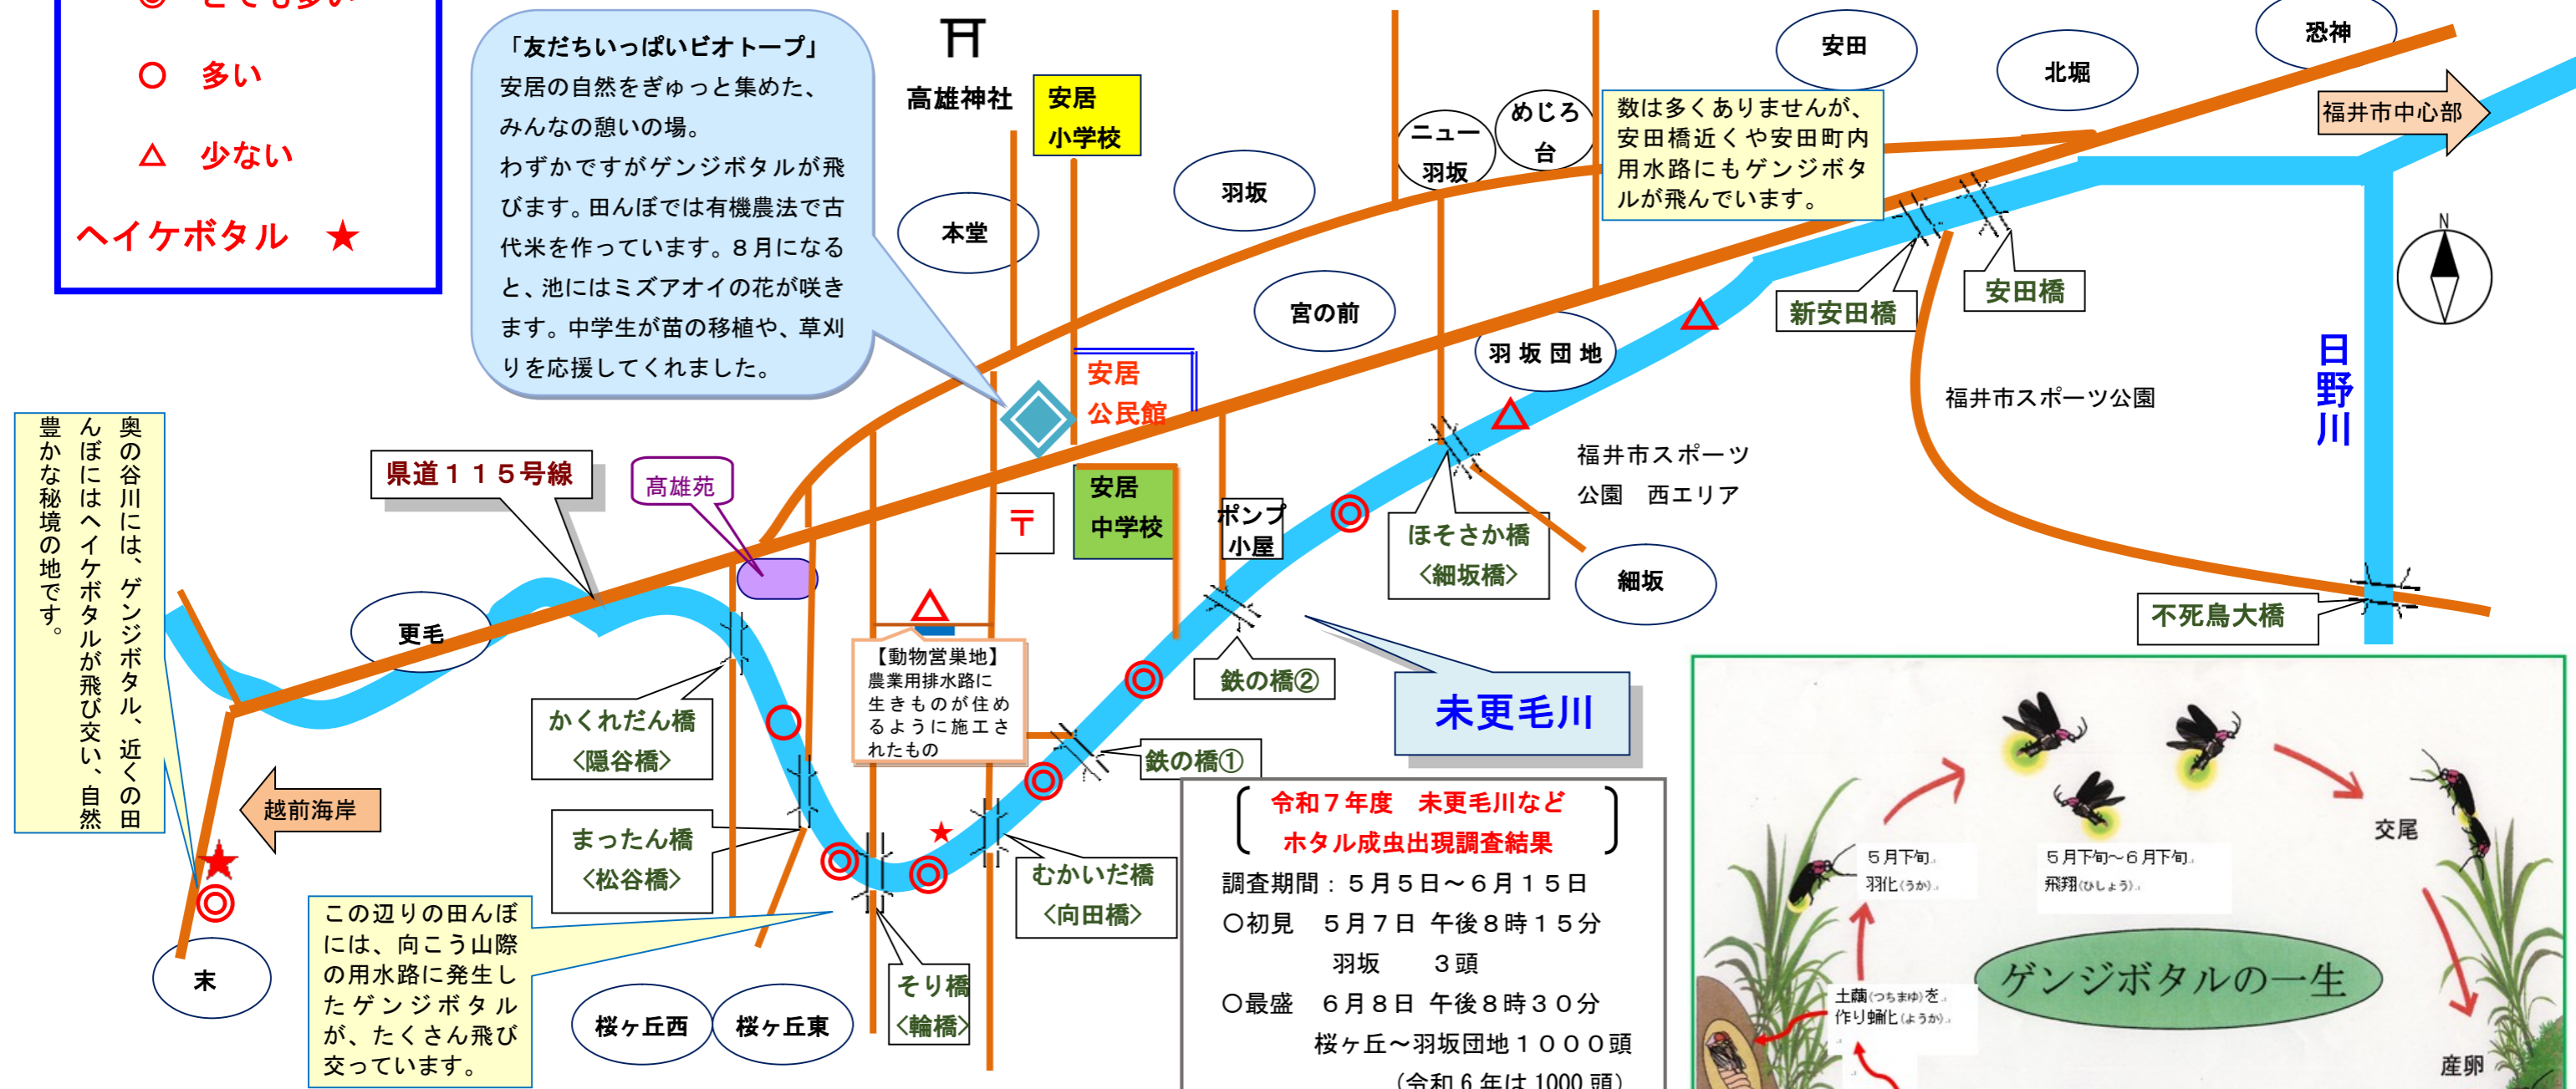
◎ とても多い
○ 多い
△ 少ない
ヘイケボタル ★

「友だちいっぱいビオトープ」
安居の自然をぎゅっと集めた、みんなの憩いの場。
わずかですがゲンジボタルが飛びます。田んぼでは有機農法で古代米を作っています。８月になると、池にはミズアオイの花が咲きます。中学生が苗の移植や、草刈りを応援してくれました。

高雄神社
安居小学校
本堂
羽坂
ニュー羽坂
めじろ台
安田
北堀
恐神
福井市中心部
数は多くありませんが、安田橋近くや安田町内用水路にもゲンジボタルが飛んでいます。
宮の前
羽坂団地
新安田橋
安田橋
日野川
福井市スポーツ公園
福井市スポーツ公園　西エリア
安居公民館
安居中学校
〒
ポンプ小屋
ほそさか橋〈細坂橋〉
細坂
不死鳥大橋
県道１１５号線
高雄苑
更毛
奥の谷川には、ゲンジボタル、近くの田んぼにはヘイケボタルが飛び交い、自然豊かな秘境の地です。
かくれだん橋〈隠谷橋〉
【動物営巣地】農業用排水路に生きものが住めるように施工されたもの
鉄の橋②
鉄の橋①
未更毛川
越前海岸
まったん橋〈松谷橋〉
むかいだ橋〈向田橋〉
末
この辺りの田んぼには、向こう山際の用水路に発生したゲンジボタルが、たくさん飛び交っています。
桜ヶ丘西
桜ヶ丘東
そり橋〈輪橋〉

【令和７年度　未更毛川などホタル成虫出現調査結果】
調査期間：５月５日～６月１５日
○初見　５月７日 午後８時１５分
　羽坂　　３頭
○最盛　６月８日 午後８時３０分
　桜ヶ丘～羽坂団地１０００頭
（令和６年は 1000 頭）

５月下旬
羽化(うか)
５月下旬～６月下旬
飛翔(ひしょう)
交尾
ゲンジボタルの一生
土繭(つちまゆ)を作り蛹化(ようか)
産卵